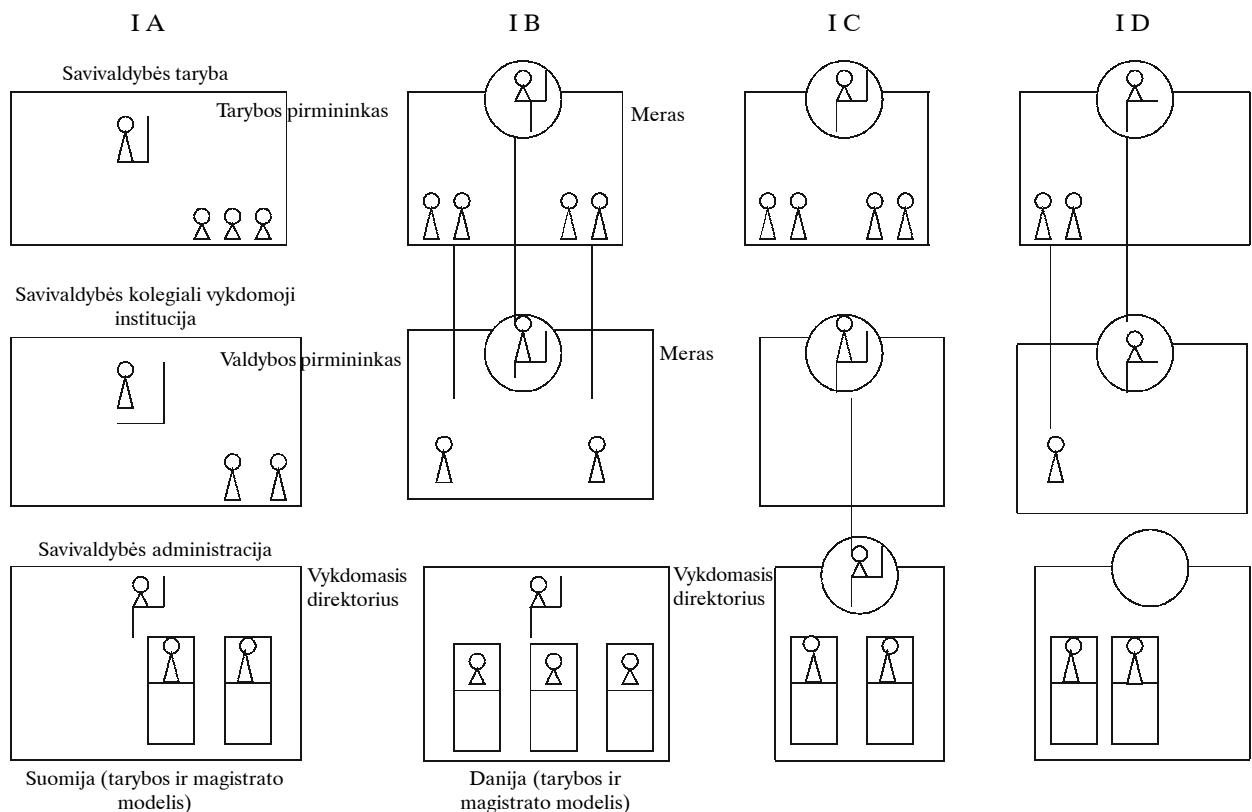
I A

I B

I C

I D

Savivaldybės taryba

Tarybos pirmininkas

Meras

Savivaldybės kolegiali vykdomoji institucija

Valdybos pirmininkas

Meras

Savivaldybės administracija

Vykdomasis direktorius

Vykdomasis direktorius

Suomija (tarybos ir magistrato modelis)

Danija (tarybos ir magistrato modelis)